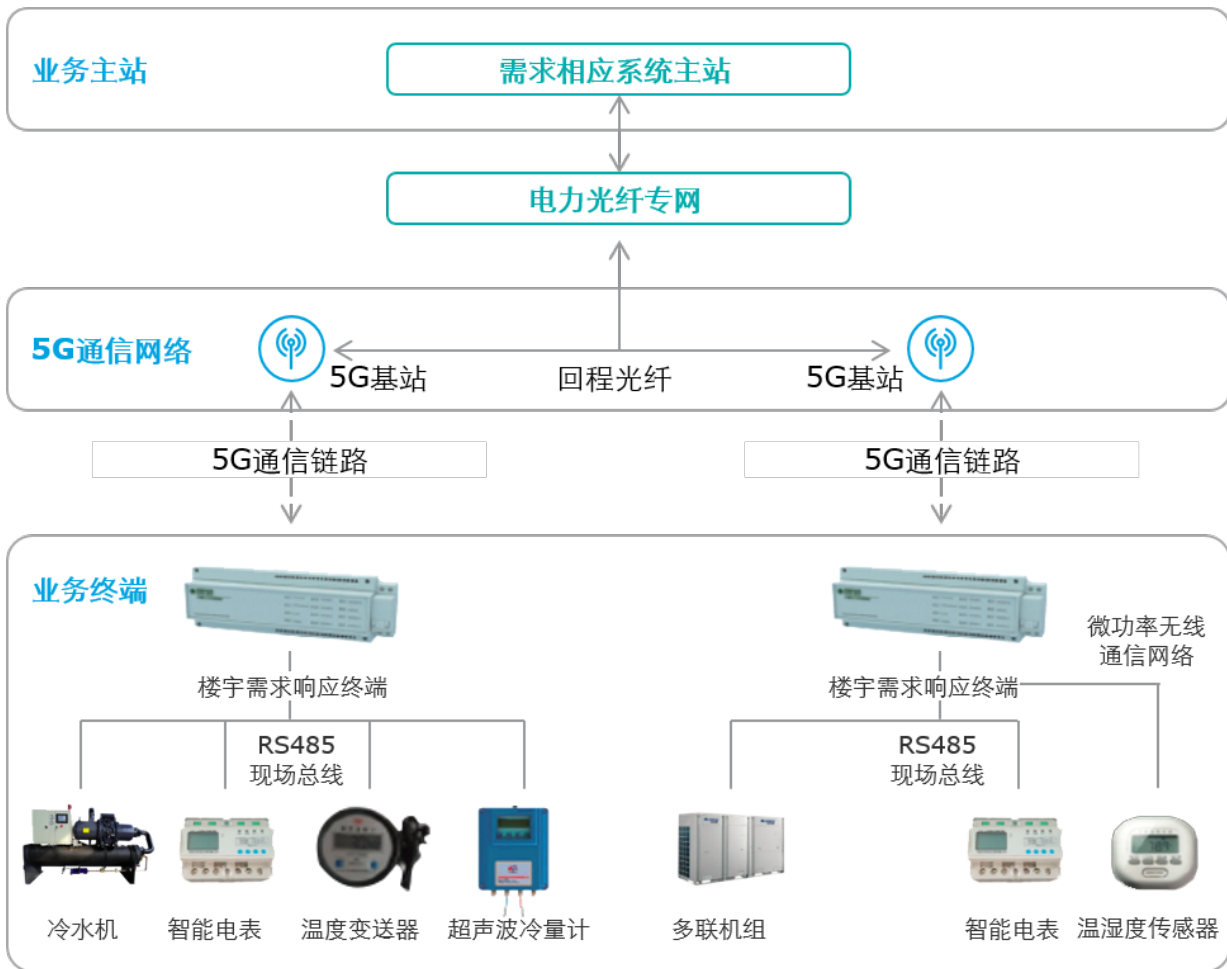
业务主站

需求相应系统主站

电力光纤专网

5G通信网络

5G基站

回程光纤

5G基站

5G通信链路

5G通信链路

业务终端

楼宇需求响应终端

RS485
现场总线

冷水机

智能电表

温度变送器

超声波冷量计

微功率无线通信网络

楼宇需求响应终端

RS485
现场总线

多联机组

智能电表

温湿度传感器